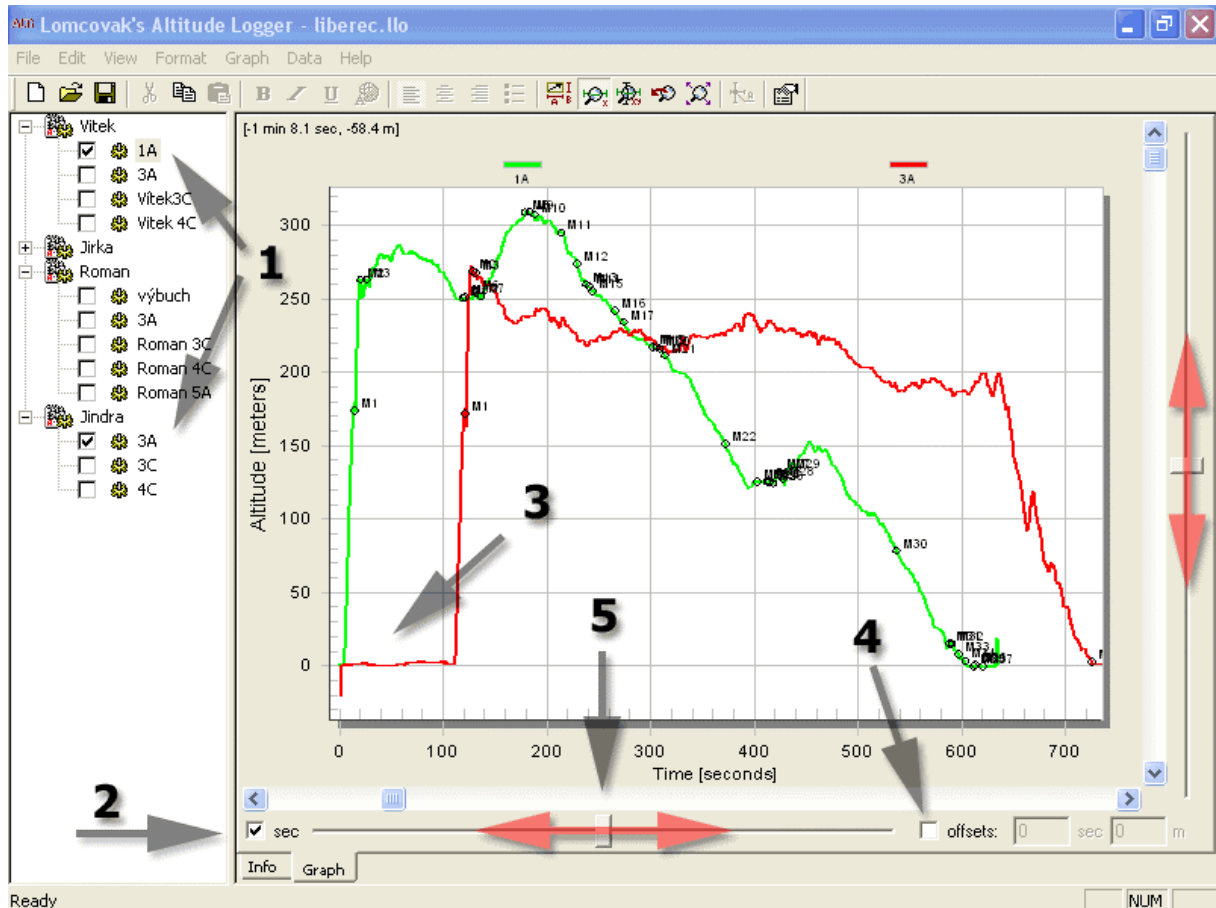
ALG Lomcovak's Altitude Logger - liberec.llo

File Edit View Format Graph Data Help

Vitek
1A
3A
Vitek3C
Vitek 4C
Jirka
Roman
výbuch
3A
Roman 3C
Roman 4C
Roman 5A
Jindra
3A
3C
4C

1

[-1 min 8.1 sec, -58.4 m]

1A
3A

Altitude [meters]

300
250
200
150
100
50
0

M1
M3
M10
M11
M12
M15
M16
M17
M22
M29
M30
M1
M3

3

5

4

0 100 200 300 400 500 600 700

Time [seconds]

2

sec

offsets: 0 sec 0 m

Info Graph

Ready NUM